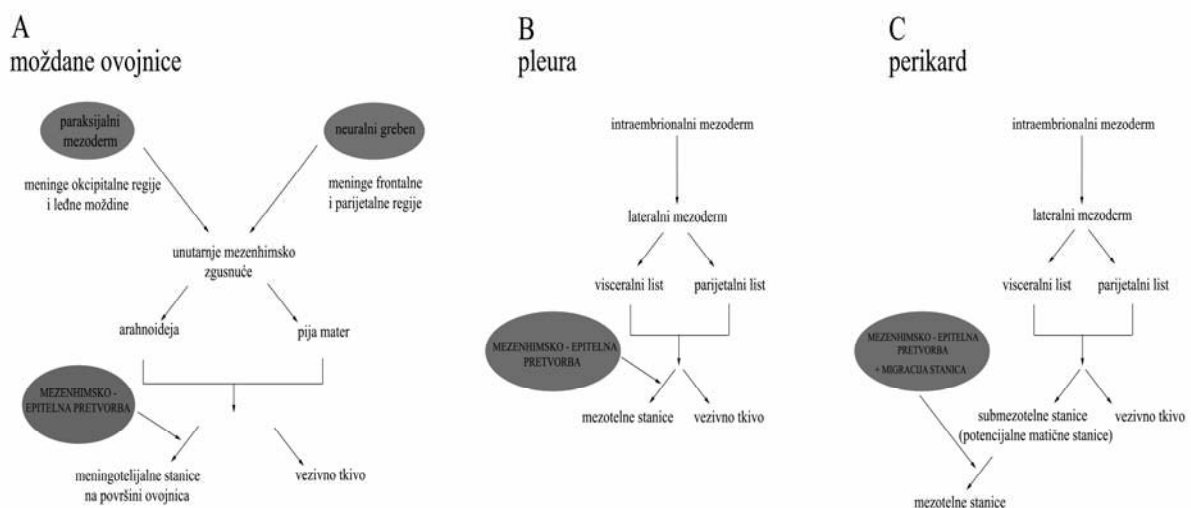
A
moždane ovojnice

paraksijalni mezoderm

neuralni greben

meninge okcipitalne regije i leđne moždine

meninge frontalne i parijetalne regije

unutarnje mezenhimsko zgusnuće

arahnoideja

pija mater

MEZENHIMSKO - EPITELNA PRETVORBA

meningotelijalne stanice na površini ovojnica

vezivno tkivo

B
pleura

intraembrionalni mezoderm

lateralni mezoderm

visceralni list

parijetalni list

MEZENHIMSKO - EPITELNA PRETVORBA

mezotelne stanice

vezivno tkivo

C
perikard

intraembrionalni mezoderm

lateralni mezoderm

visceralni list

parijetalni list

MEZENHIMSKO - EPITELNA PRETVORBA + MIGRACIJA STANICA

submezotelne stanice (potencijalne matične stanice)

vezivno tkivo

mezotelne stanice